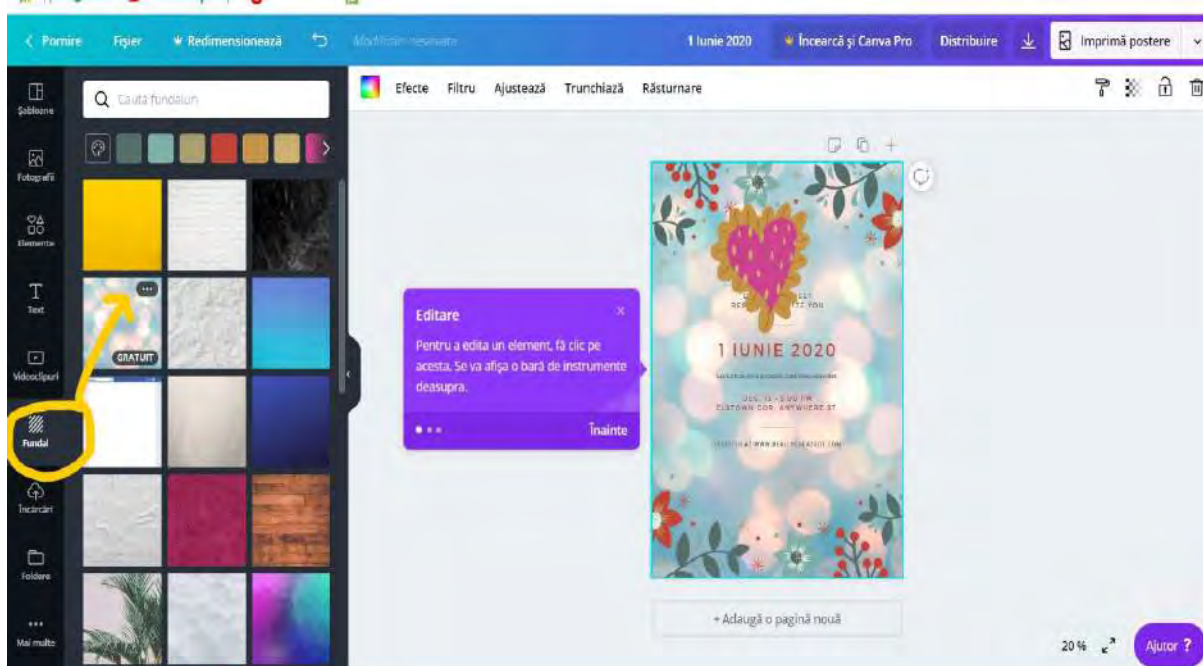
< Pornire Fișier Redimensionează Modificări nesalvate 1 Iunie 2020 Încearcă și Canva Pro Distribuire Imprimă postere

Șabloane
Fotografii
Elemente
Text
Videoclipuri
Fundal
Încărcări
Foldere
Mai multe

Caută fundaluri

GRATUIT

Efecte Filtru Ajustează Trunchiază Răsturnare

Editare
Pentru a edita un element, fă clic pe acesta. Se va afișa o bară de instrumente deasupra.
Înainte

1 IUNIE 2020

+ Adaugă o pagină nouă

20 %
Ajutor ?